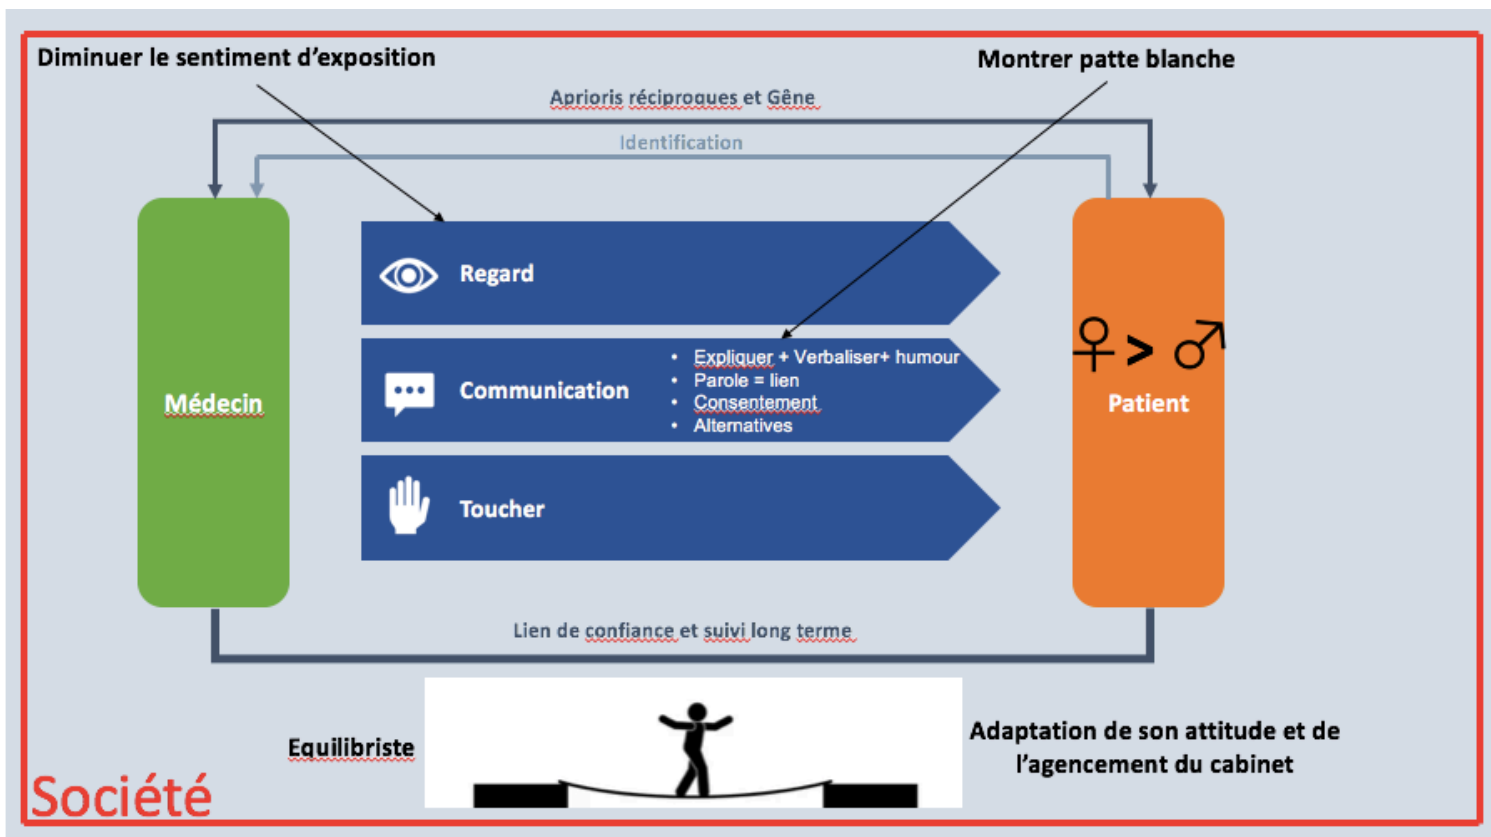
Diminuer le sentiment d'exposition

Montrer patte blanche

Aprioris réciproques et Gêne

Identification

Médecin

Regard

Communication

- Expliquer + Verbaliser+ humour
- Parole = lien
- Consentement
- Alternatives

Toucher

♀ > ♂

Patient

Lien de confiance et suivi long terme

Equilibriste

Adaptation de son attitude et de l'agencement du cabinet

Société